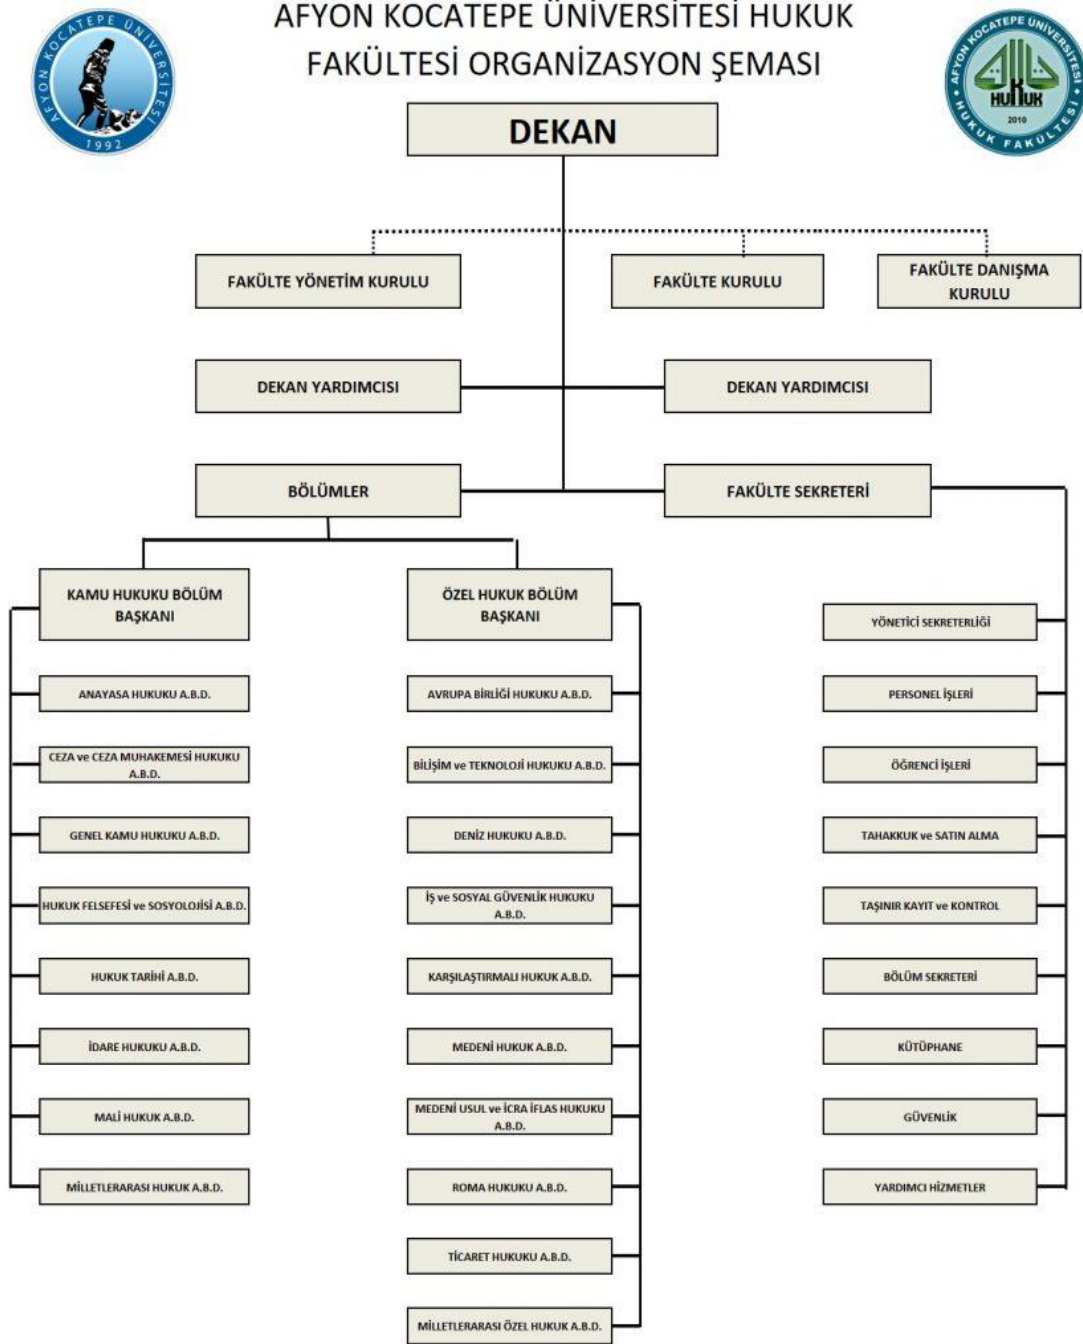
AFYON KOCATEPE ÜNİVERSİTESİ 1992

AFYON KOCATEPE ÜNİVERSİTESİ HUKUK FAKÜLTESİ ORGANİZASYON ŞEMASI

AFYON KOCATEPE ÜNİVERSİTESİ HUKUK FAKÜLTESİ HUKUK 2010

DEKAN

FAKÜLTE YÖNETİM KURULU

FAKÜLTE KURULU

FAKÜLTE DANIŞMA KURULU

DEKAN YARDIMCISI

DEKAN YARDIMCISI

BÖLÜMLER

FAKÜLTE SEKRETERİ

KAMU HUKUKU BÖLÜM BAŞKANI

ANAYASA HUKUKU A.B.D.

CEZA ve CEZA MUHAKEMESİ HUKUKU A.B.D.

GENEL KAMU HUKUKU A.B.D.

HUKUK FELSEFESİ ve SOSYOLOJİSİ A.B.D.

HUKUK TARİHİ A.B.D.

İDARE HUKUKU A.B.D.

MALİ HUKUK A.B.D.

MİLLETLERARASI HUKUK A.B.D.

ÖZEL HUKUK BÖLÜM BAŞKANI

AVRUPA BİRLİĞİ HUKUKU A.B.D.

BİLİŞİM ve TEKNOLOJİ HUKUKU A.B.D.

DENİZ HUKUKU A.B.D.

İŞ ve SOSYAL GÜVENLİK HUKUKU A.B.D.

KARŞILAŞTIRMALI HUKUK A.B.D.

MEDENİ HUKUK A.B.D.

MEDENİ USUL ve İCRA İFLAS HUKUKU A.B.D.

ROMA HUKUKU A.B.D.

TİCARET HUKUKU A.B.D.

MİLLETLERARASI ÖZEL HUKUK A.B.D.

YÖNETİCİ SEKRETERLİĞİ

PERSONEL İŞLERİ

ÖĞRENCİ İŞLERİ

TAHAKKUK ve SATIN ALMA

TAŞINIR KAYIT ve KONTROL

BÖLÜM SEKRETERİ

KÜTÜPHANE

GÜVENLİK

YARDIMCI HİZMETLER